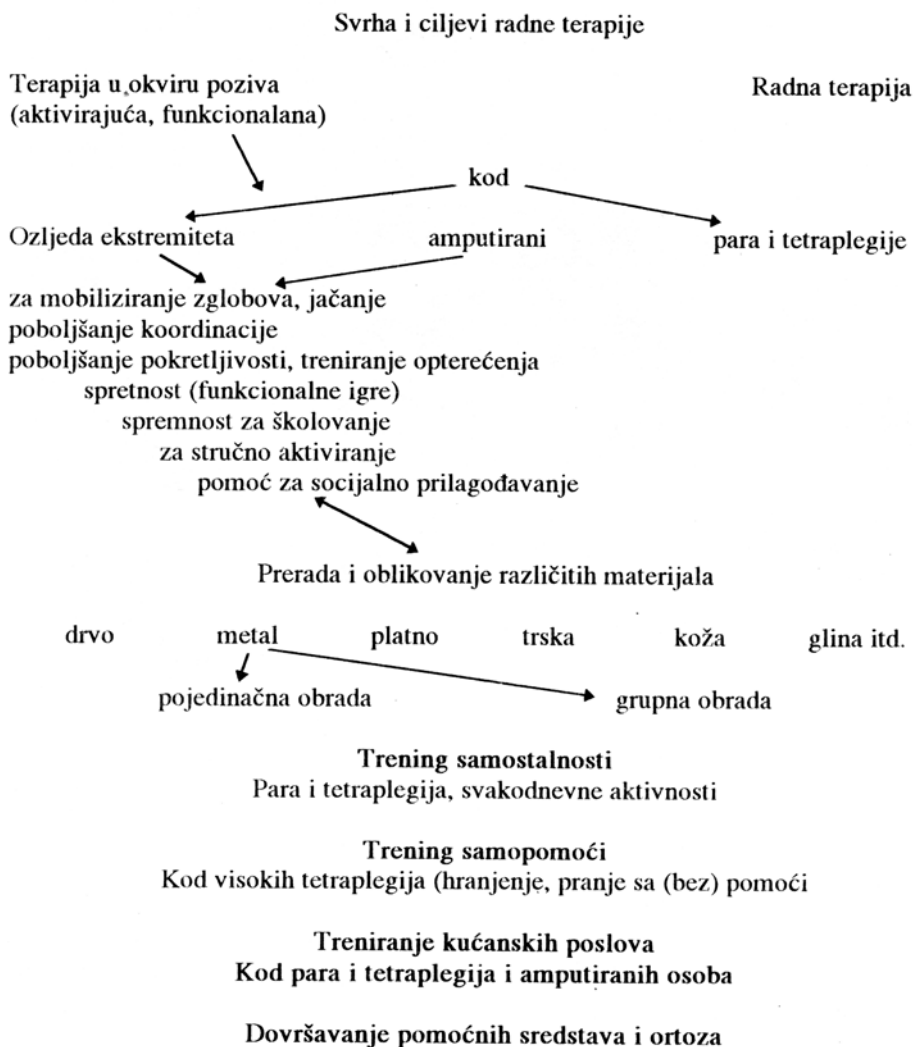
Svrha i ciljevi radne terapije

Terapija u okviru poziva (aktivirajuća, funkcionalana)

Radna terapija

kod

Ozljeda ekstremiteta

amputirani

para i tetraplegije

za mobiliziranje zglobova, jačanje
poboljšanje koordinacije
poboljšanje pokretljivosti, treniranje opterećenja
spretnost (funkcionalne igre)
spremnost za školovanje
za stručno aktiviranje
pomoć za socijalno prilagođavanje

Prerada i oblikovanje različitih materijala

drvo metal platno trska koža glina itd.

pojedinačna obrada

grupna obrada

Trening samostalnosti
Para i tetraplegija, svakodnevne aktivnosti

Trening samopomoći
Kod visokih tetraplegija (hranjenje, pranje sa (bez) pomoći

Treniranje kućanskih poslova
Kod para i tetraplegija i amputiranih osoba

Dovršavanje pomoćnih sredstava i ortoza